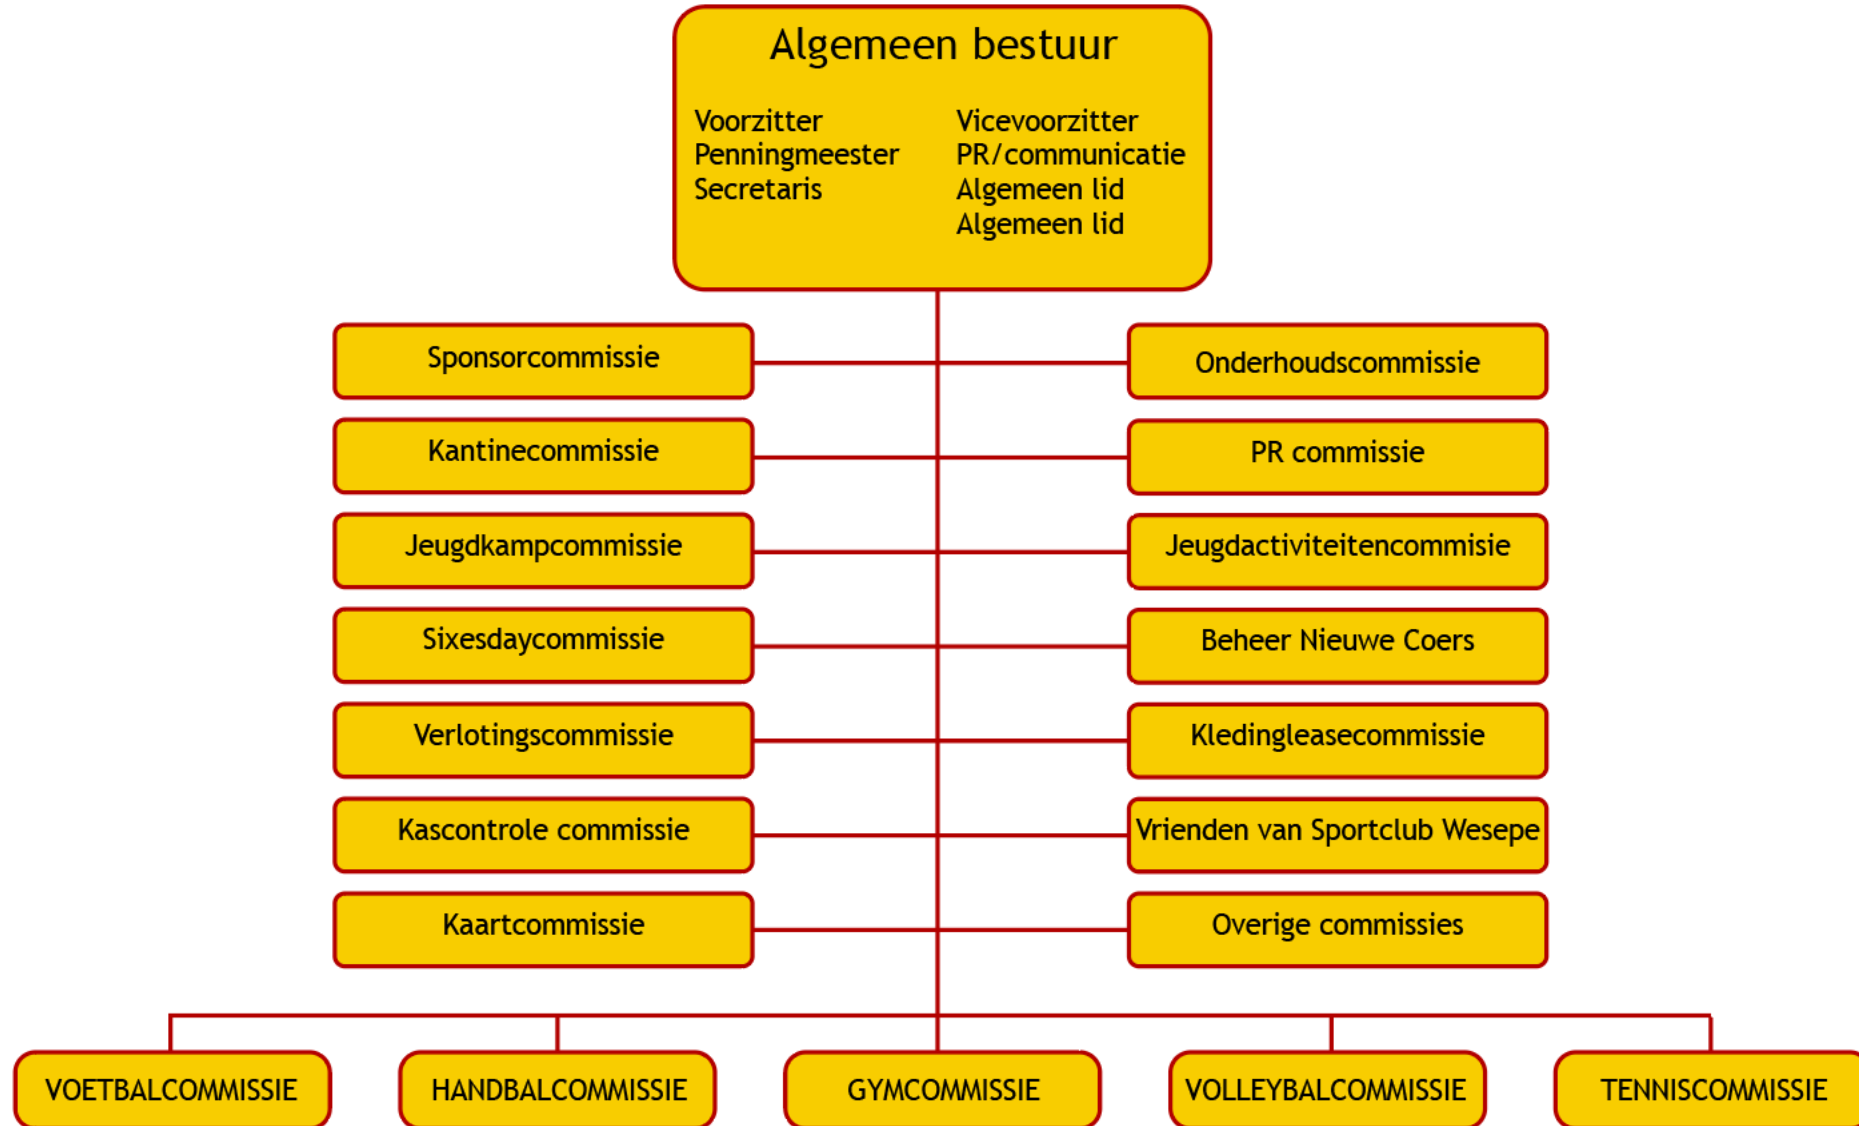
Algemeen bestuur

Voorzitter
Penningmeester
Secretaris

Vicevoorzitter
PR/communicatie
Algemeen lid
Algemeen lid

Sponsorcommissie

Onderhoudscommissie

Kantinecommissie

PR commissie

Jeugdkampcommissie

Jeugdactiviteitencommisie

Sixesdaycommissie

Beheer Nieuwe Coers

Verlotingscommissie

Kledingleasecommissie

Kascontrole commissie

Vrienden van Sportclub Wesepe

Kaartcommissie

Overige commissies

VOETBALCOMMISSIE

HANDBALCOMMISSIE

GYMCOMMISSIE

VOLLEYBALCOMMISSIE

TENNISCOMMISSIE